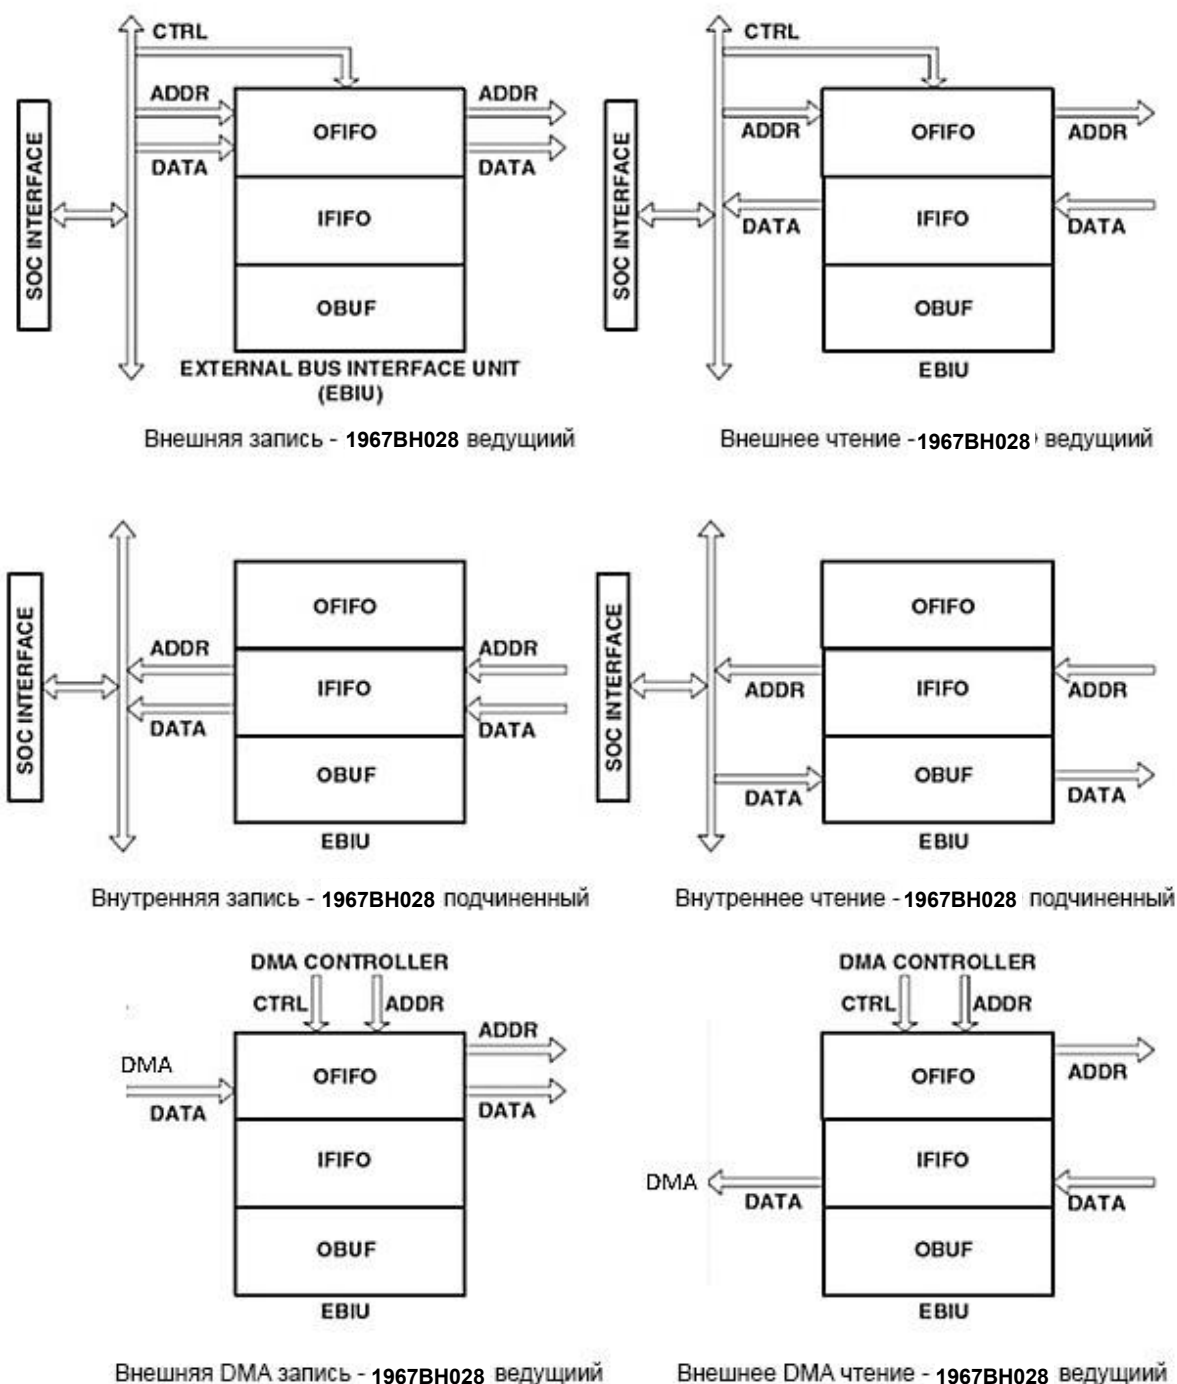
CTRL
ADDR
ADDR
SOC INTERFACE
OFIFO
DATA
DATA
IFIFO
OBUF
EXTERNAL BUS INTERFACE UNIT (EBIU)
Внешняя запись - 1967ВН028 ведущиий

CTRL
ADDR
OFIFO
ADDR
SOC INTERFACE
DATA
IFIFO
DATA
OBUF
EBIU
Внешнее чтение - 1967ВН028 ведущиий

SOC INTERFACE
OFIFO
ADDR
ADDR
IFIFO
DATA
DATA
OBUF
EBIU
Внутренняя запись - 1967ВН028 подчиненный

SOC INTERFACE
OFIFO
ADDR
IFIFO
ADDR
OBUF
DATA
DATA
EBIU
Внутреннее чтение - 1967ВН028 подчиненный

DMA CONTROLLER
CTRL
ADDR
ADDR
DMA
OFIFO
DATA
DATA
IFIFO
OBUF
EBIU
Внешняя DMA запись - 1967ВН028 ведущиий

DMA CONTROLLER
CTRL
ADDR
OFIFO
ADDR
IFIFO
DMA
DATA
DATA
OBUF
EBIU
Внешнее DMA чтение - 1967ВН028 ведущиий